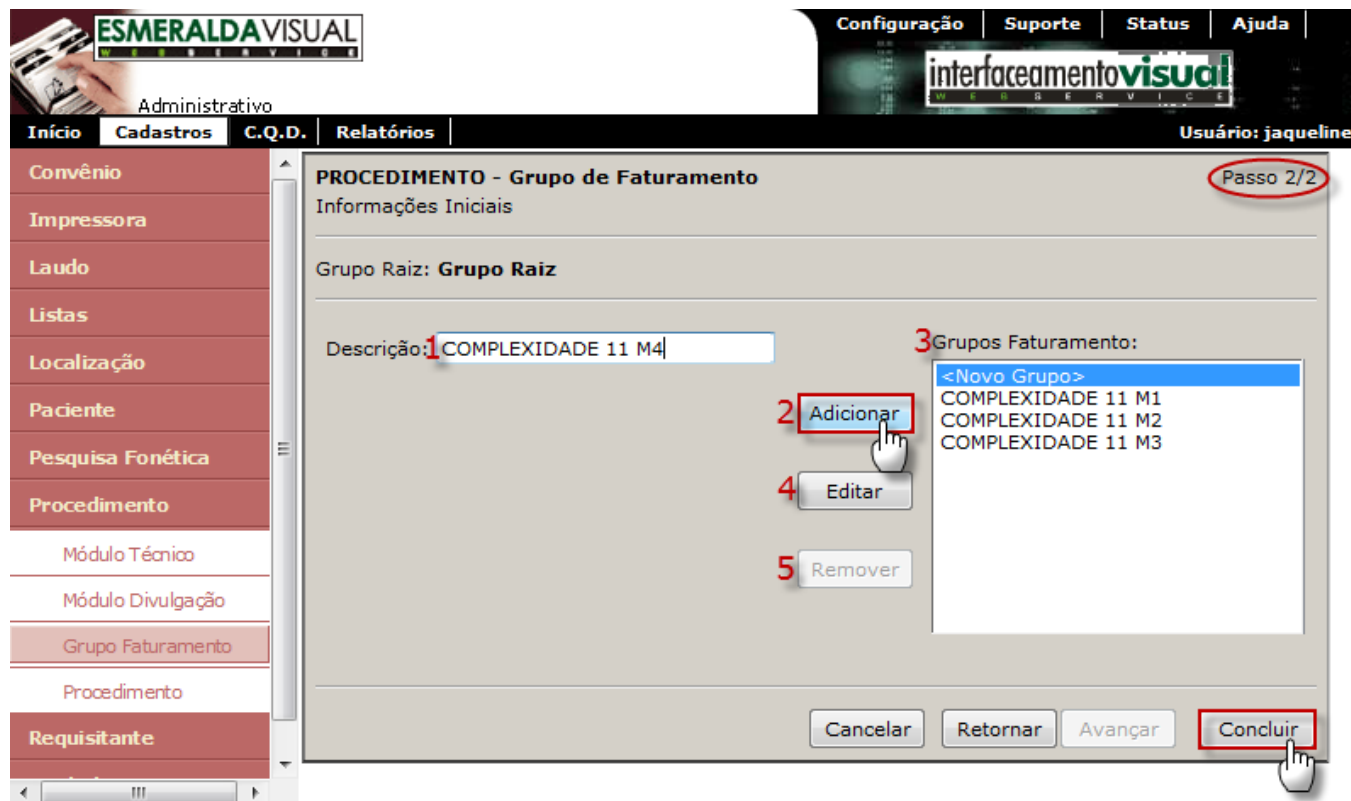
ESMERALDAVISUAL
WEBSERVICE
Administrativo

Configuração | Suporte | Status | Ajuda

interfaceamentovisual
WEBSERVICE

Início | Cadastros | C.Q.D. | Relatórios

Usuário: jaqueline

Convênio
Impressora
Laudo
Listas
Localização
Paciente
Pesquisa Fonética
Procedimento
Módulo Técnico
Módulo Divulgação
Grupo Faturamento
Procedimento
Requisitante

PROCEDIMENTO - Grupo de Faturamento
Informações Iniciais

Passo 2/2

Grupo Raiz: Grupo Raiz

Descrição: 1 COMPLEXIDADE 11 M4

2 Adicionar

4 Editar

5 Remover

3 Grupos Faturamento:
<Novo Grupo>
COMPLEXIDADE 11 M1
COMPLEXIDADE 11 M2
COMPLEXIDADE 11 M3

Cancelar | Retornar | Avançar | Concluir